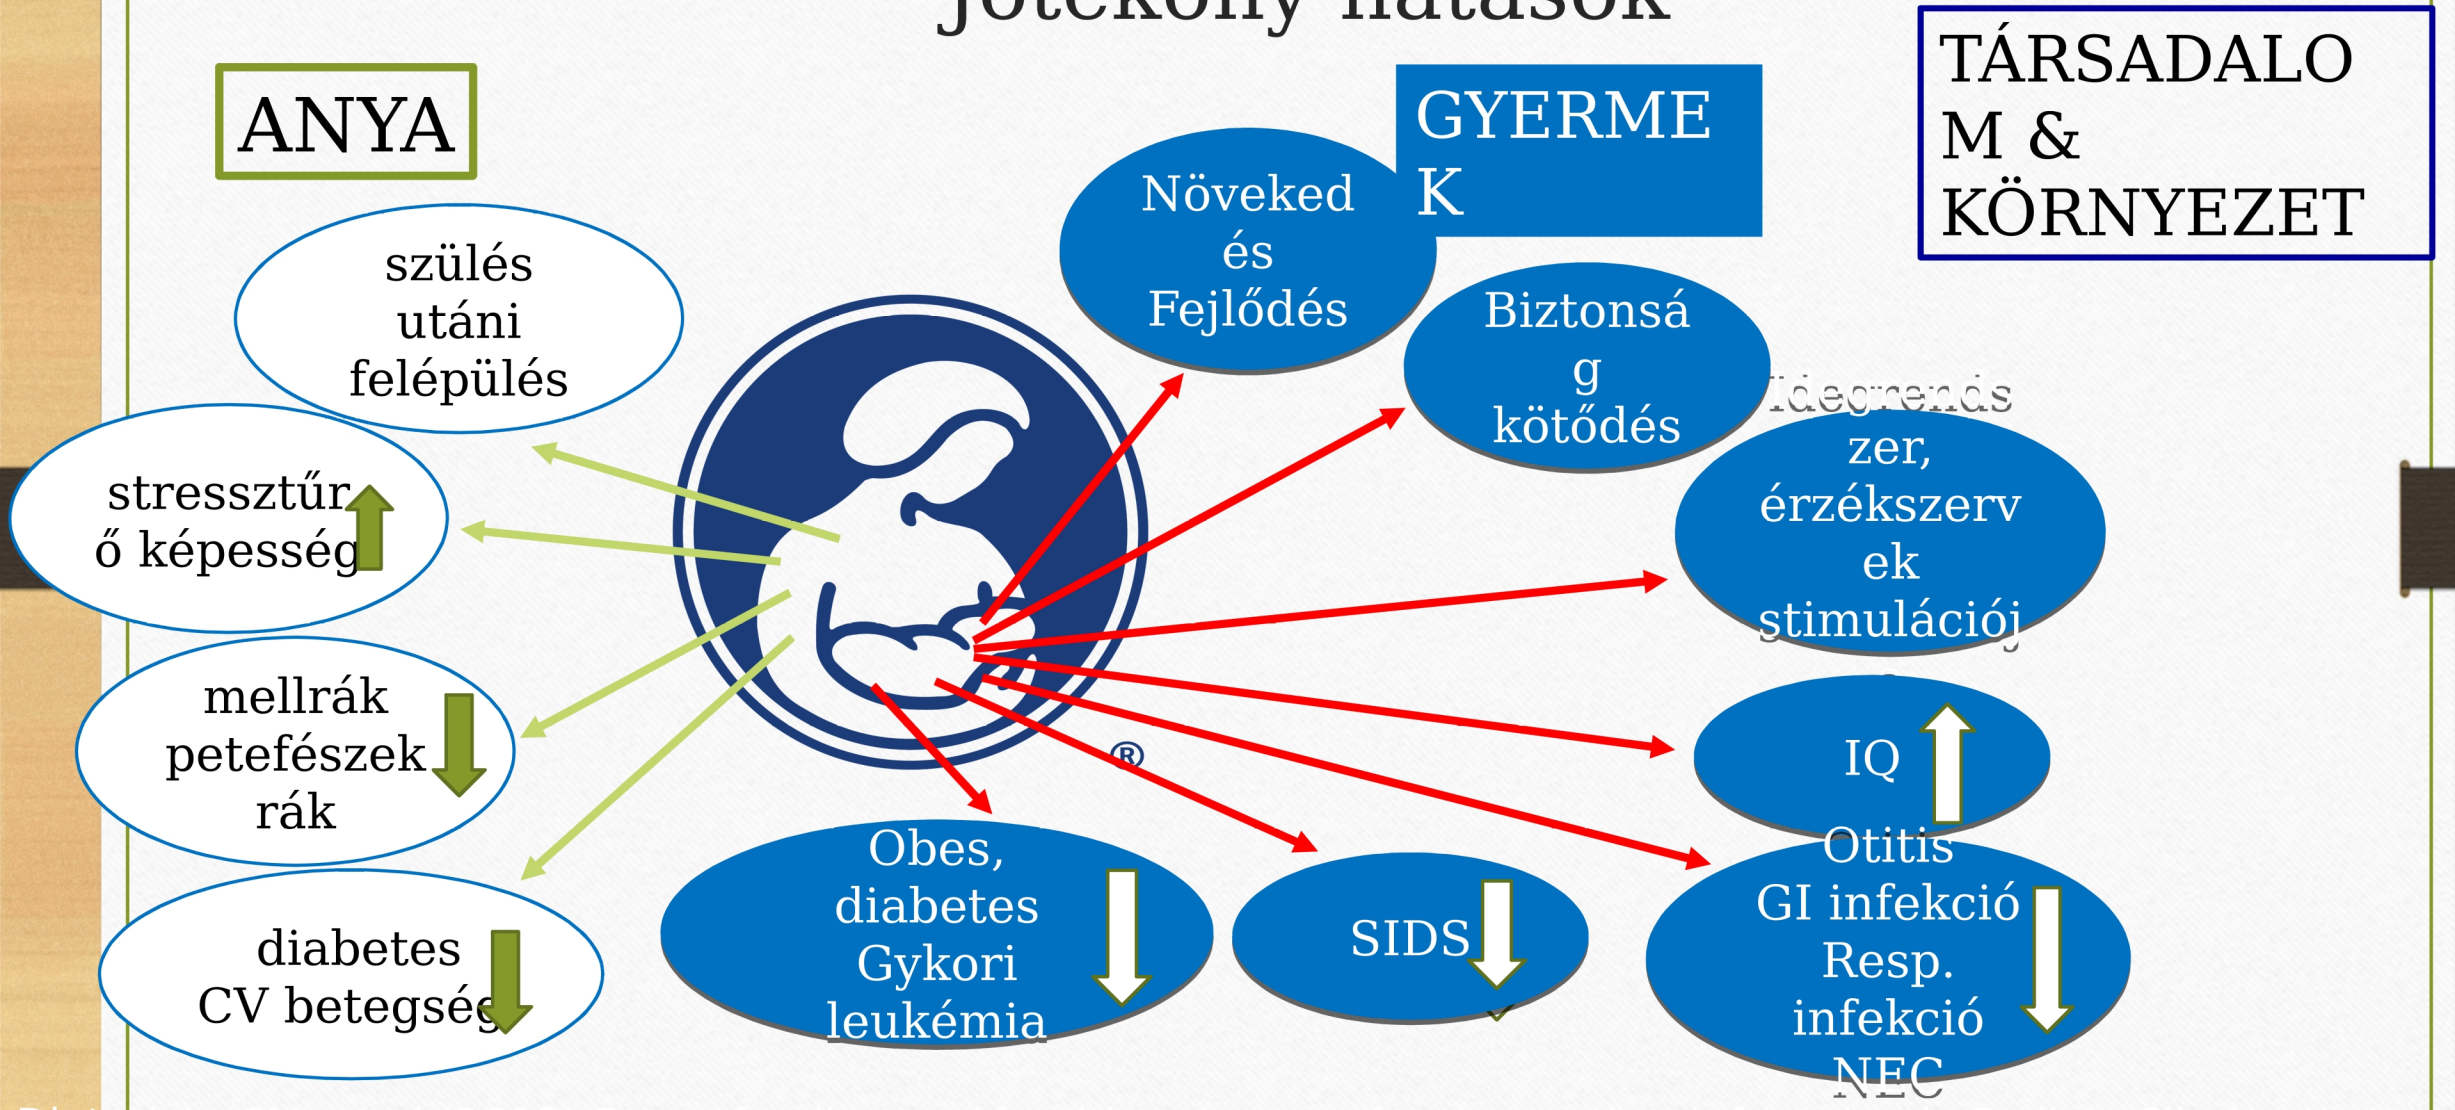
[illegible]

ANYA

GYERMEK

TÁRSADALOM & KÖRNYEZET

szülés utáni felépülés

stressztűrő képesség

mellrák petefészek rák

diabetes CV betegség

Növeked és Fejlődés

Biztonság kötődés

Idegrendszer, érzékszervek stimulációj

IQ

Obes, diabetes Gykori leukémia

SIDS

Otitis GI infekció Resp. infekció NEC

®